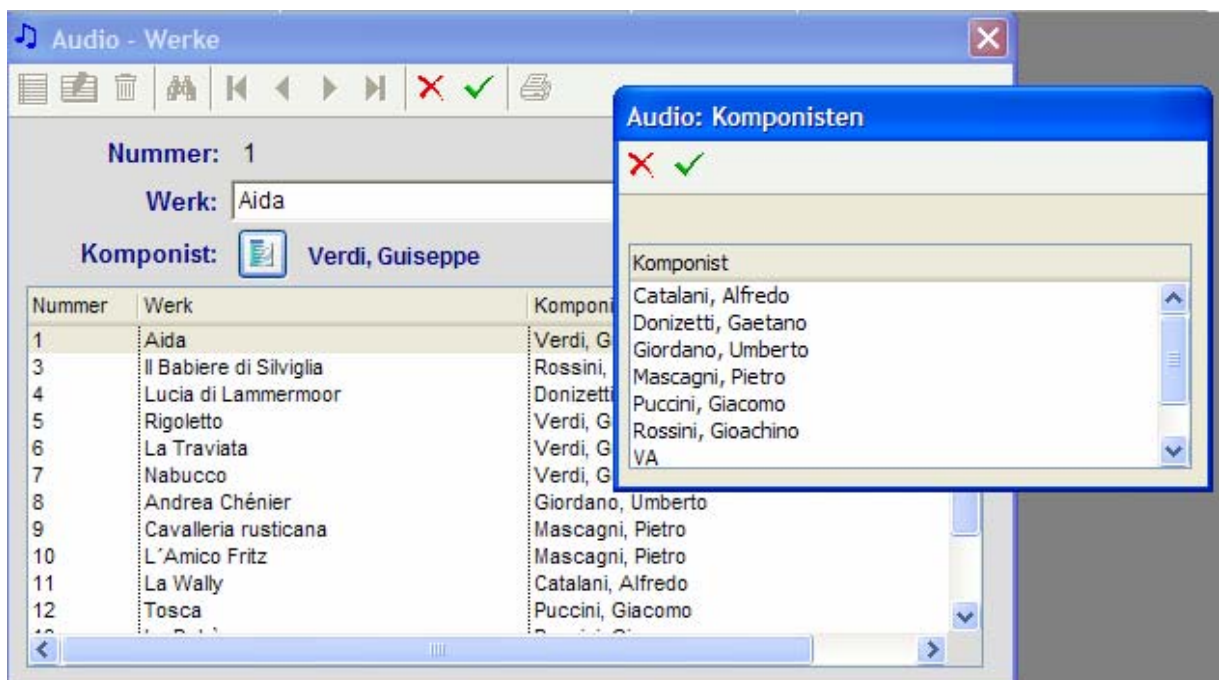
Audio - Werke

Nummer: 1

Werk: Aida

Komponist: Verdi, Guiseppe

| Nummer | Werk | Komponi |
|---|---|---|
| 1 | Aida | Verdi, G |
| 3 | Il Babiere di Silviglia | Rossini, |
| 4 | Lucia di Lammermoor | Donizetti |
| 5 | Rigoletto | Verdi, G |
| 6 | La Traviata | Verdi, G |
| 7 | Nabucco | Verdi, G |
| 8 | Andrea Chénier | Giordano, Umberto |
| 9 | Cavalleria rusticana | Mascagni, Pietro |
| 10 | L´Amico Fritz | Mascagni, Pietro |
| 11 | La Wally | Catalani, Alfredo |
| 12 | Tosca | Puccini, Giacomo |
| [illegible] | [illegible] | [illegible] |

Audio: Komponisten

| Komponist |
|---|
| Catalani, Alfredo |
| Donizetti, Gaetano |
| Giordano, Umberto |
| Mascagni, Pietro |
| Puccini, Giacomo |
| Rossini, Gioachino |
| VA |